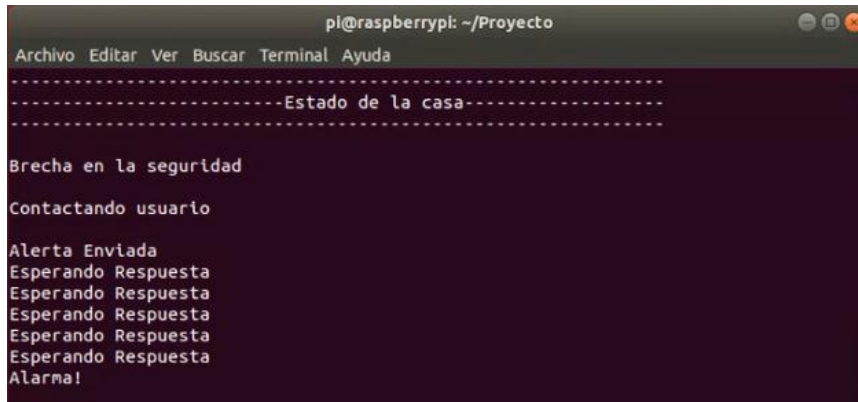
pi@raspberrypi: ~/Proyecto

Archivo Editar Ver Buscar Terminal Ayuda

------------------------------------------------------------
-------------------------Estado de la casa------------------
------------------------------------------------------------

Brecha en la seguridad

Contactando usuario

Alerta Enviada
Esperando Respuesta
Esperando Respuesta
Esperando Respuesta
Esperando Respuesta
Esperando Respuesta
Alarma!